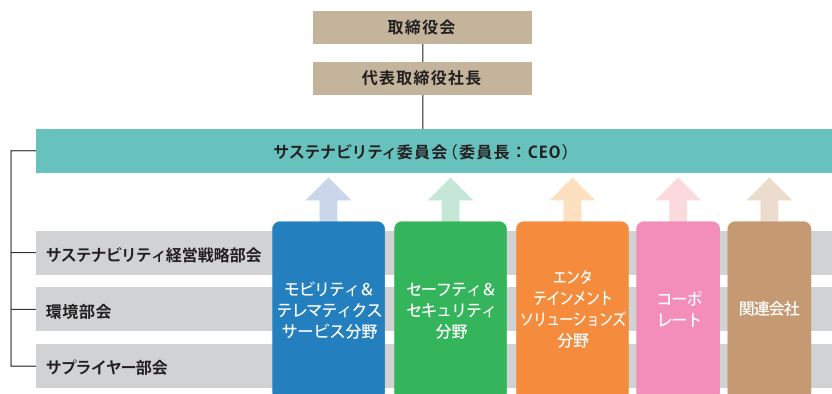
取締役会

代表取締役社長

サステナビリティ委員会（委員長：CEO）

サステナビリティ経営戦略部会

環境部会

サプライヤー部会

モビリティ＆テレマティクスサービス分野

セーフティ＆セキュリティ分野

エンタテインメントソリューションズ分野

コーポレート

関連会社